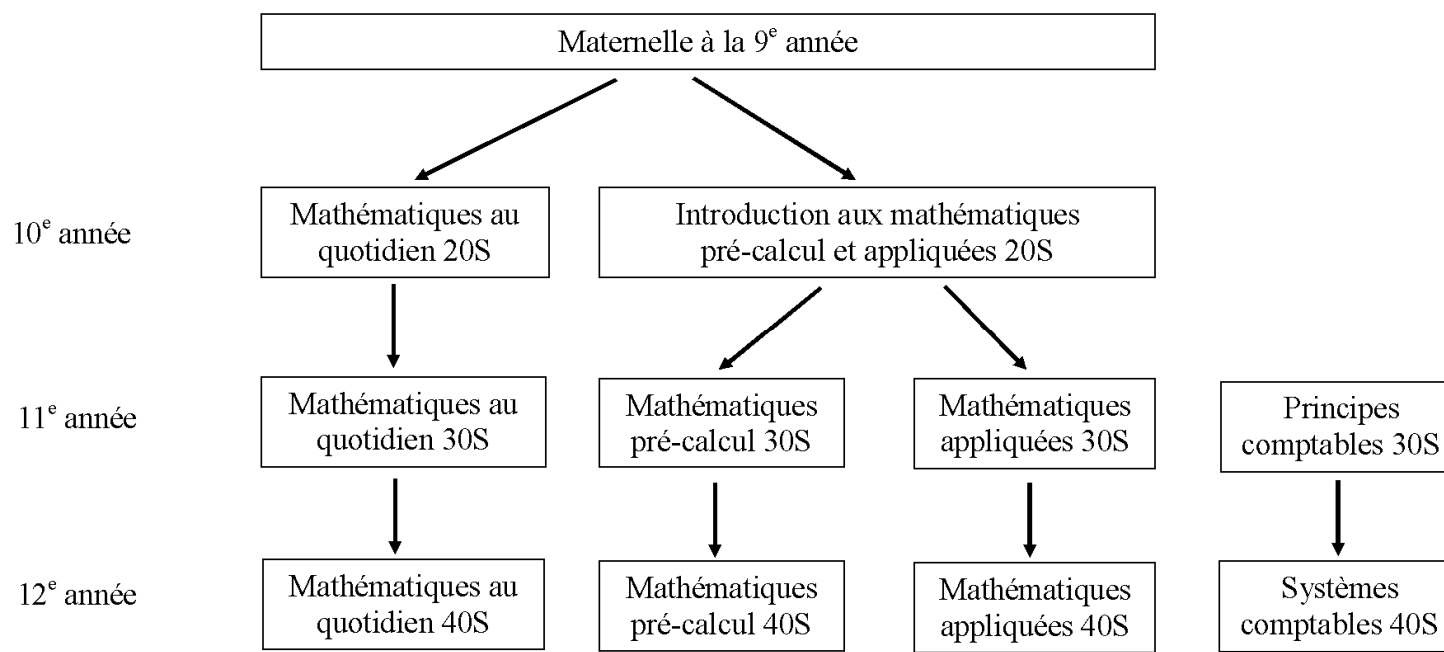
Maternelle à la 9$^e$ année

10$^e$ année

Mathématiques au quotidien 20S

Introduction aux mathématiques pré-calcul et appliquées 20S

11$^e$ année

Mathématiques au quotidien 30S

Mathématiques pré-calcul 30S

Mathématiques appliquées 30S

Principes comptables 30S

12$^e$ année

Mathématiques au quotidien 40S

Mathématiques pré-calcul 40S

Mathématiques appliquées 40S

Systèmes comptables 40S